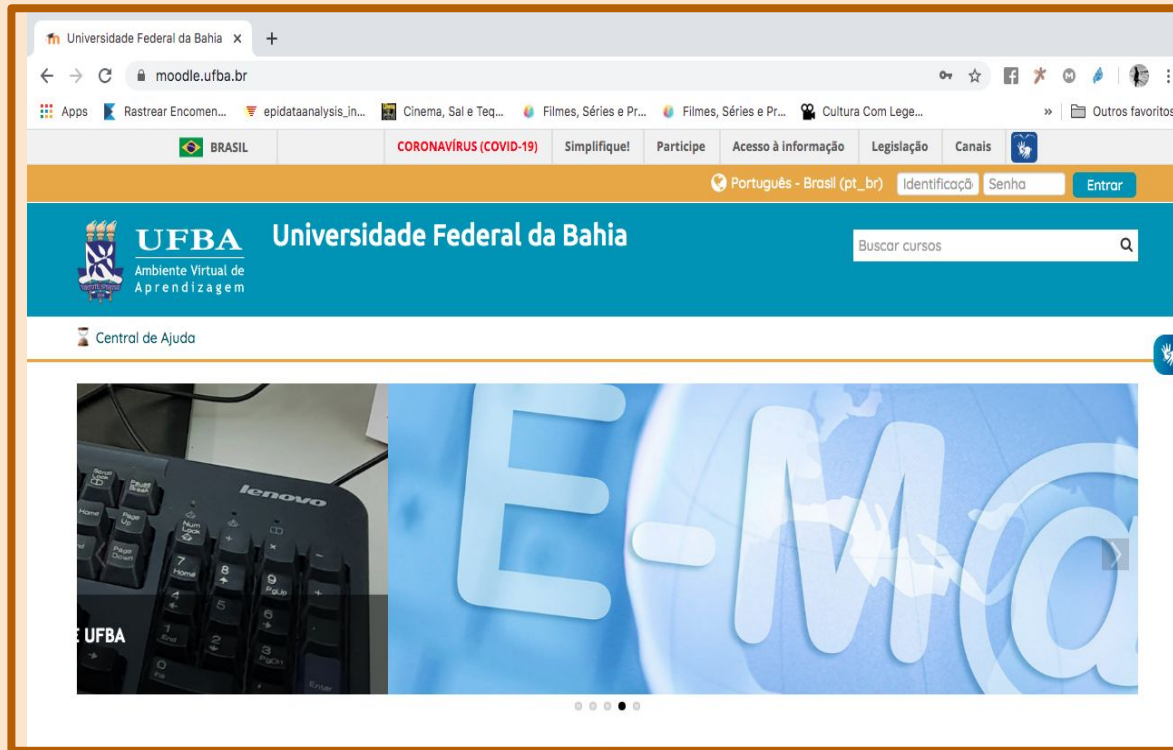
Universidade Federal da Bahia ×

moodle.ufba.br

Apps Rastrear Encomen... epidataanalysis_in... Cinema, Sal e Teq... Filmes, Séries e Pr... Filmes, Séries e Pr... Cultura Com Lege... » Outros favoritos

BRASIL CORONAVÍRUS (COVID-19) Simplifique! Participe Acesso à informação Legislação Canais

Português - Brasil (pt_br) Identificaçã Senha Entrar

UFBA Ambiente Virtual de Aprendizagem

Universidade Federal da Bahia

Buscar cursos

Central de Ajuda

lenovo

Home Page Up Page Down Num Lock 7 Home 8 9 PgUp 4 5 6 1 End 2 3 PgDn 0 Ins Enter

E UFBA

E-M@